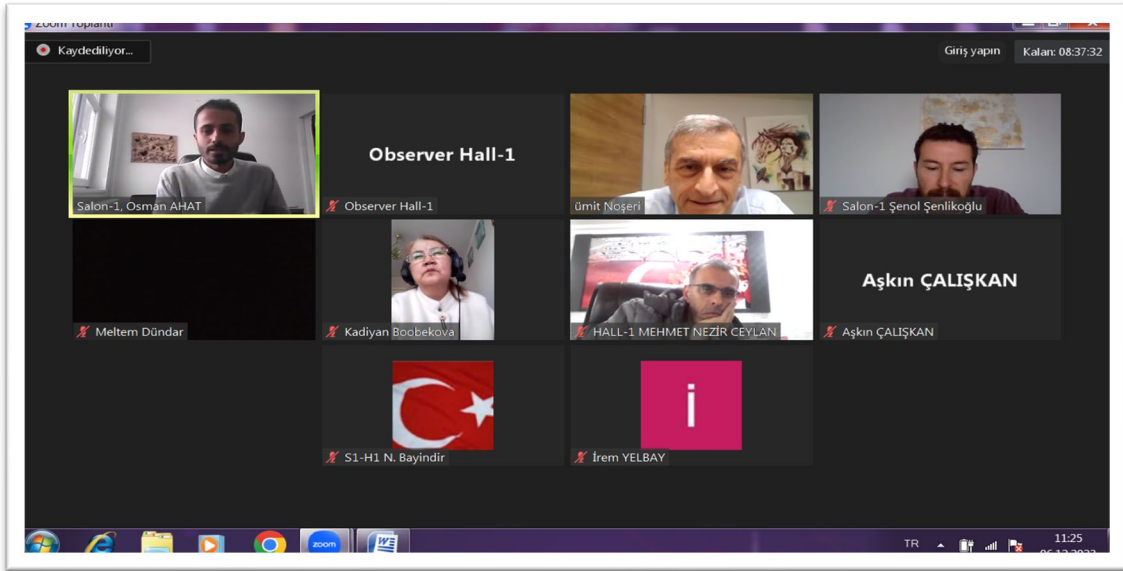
Zoom Toplantı

Kaydediliyor...

Giriş yapın

Kalan: 08:37:32

Salon-1, Osman AHAT

Observer Hall-1

Observer Hall-1

ümit Noşeri

Salon-1 Şenol Şenlikoğlu

Meltem Dündar

Kadiyan Boobekova

HALL-1 MEHMET NEZİR CEYLAN

Aşkın ÇALIŞKAN

Aşkın ÇALIŞKAN

S1-H1 N. Bayindir

İ

İrem YELBAY

zoom

TR

11:25

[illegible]